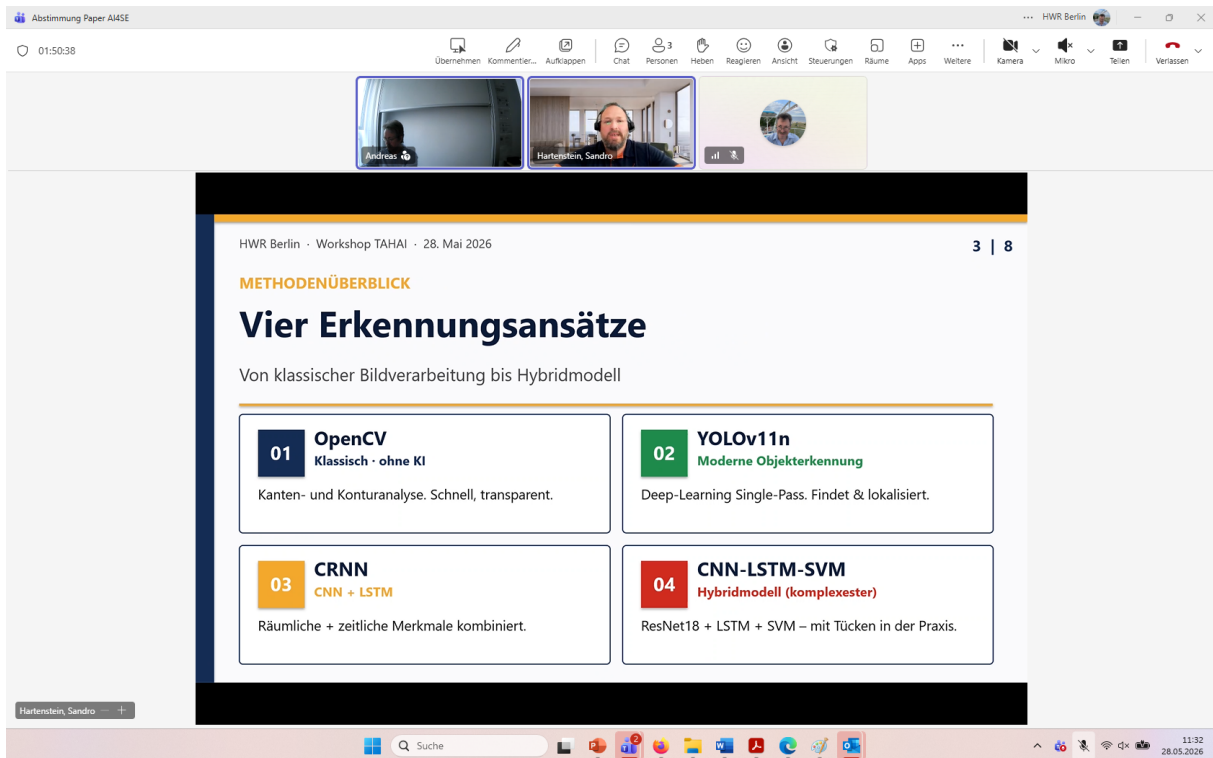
Abstimmung Paper AI4SE

··· HWR Berlin

01:50:38

Übernehmen Kommentier... Aufklappen Chat Personen 3 Heben Reagieren Ansicht Steuerungen Räume Apps Weitere Kamera Mikro Teilen Verlassen

Andreas

Hartenstein, Sandro

HWR Berlin · Workshop TAHAI · 28. Mai 2026

3 | 8

METHODENÜBERBLICK

Vier Erkennungsansätze

Von klassischer Bildverarbeitung bis Hybridmodell

01 OpenCV
Klassisch · ohne KI
Kanten- und Konturanalyse. Schnell, transparent.

02 YOLOv11n
Moderne Objekterkennung
Deep-Learning Single-Pass. Findet & lokalisiert.

03 CRNN
CNN + LSTM
Räumliche + zeitliche Merkmale kombiniert.

04 CNN-LSTM-SVM
Hybridmodell (komplexester)
ResNet18 + LSTM + SVM – mit Tücken in der Praxis.

Hartenstein, Sandro

Suche

11:32
28.05.2026